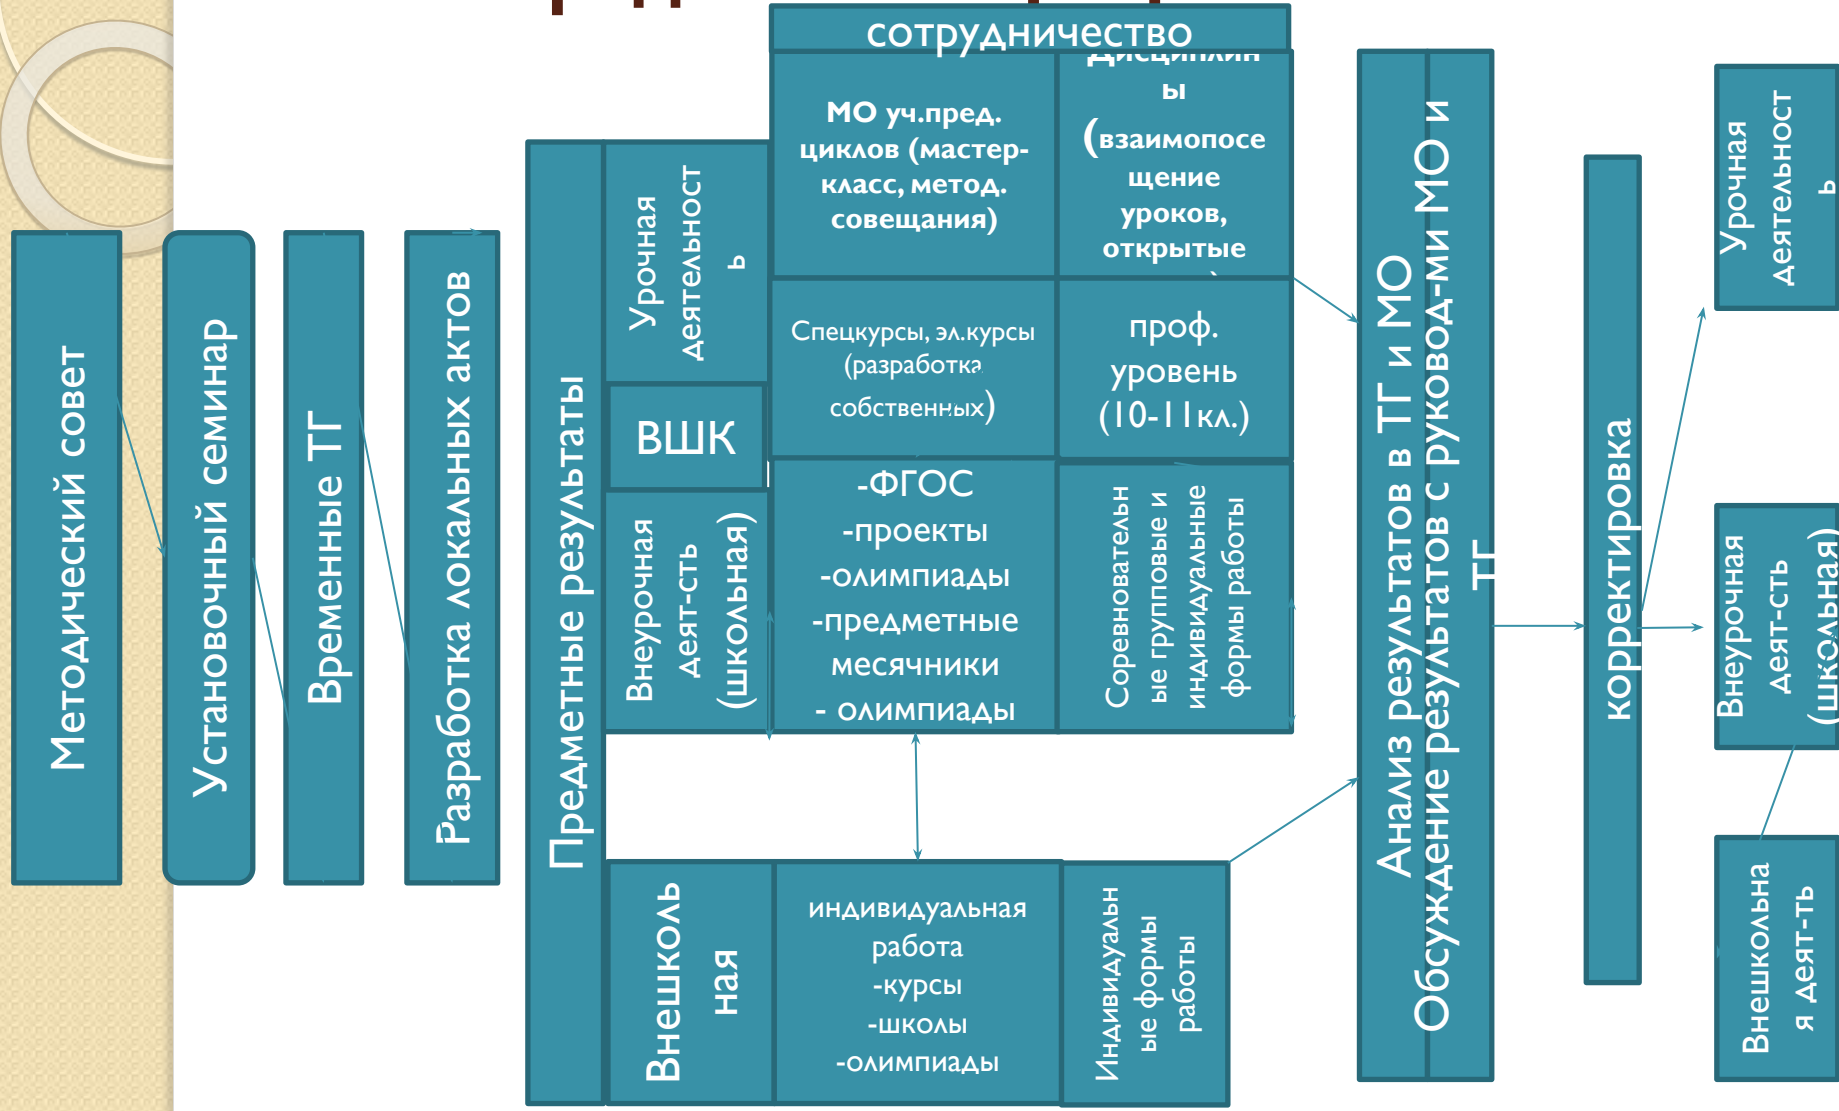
сотрудничество

Методический совет

Установочный семинар

Временные ТГ

Разработка локальных актов

Предметные результаты

Урочная деятельност ь

ВШК

Внеурочная деят-сть (школьная)

МО уч.пред. циклов (мастер-класс, метод. совещания)

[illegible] ы (взаимопосещение уроков, открытые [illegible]

Спецкурсы, эл.курсы (разработка собственных)

проф. уровень (10-11кл.)

-ФГОС
-проекты
-олимпиады
-предметные месячники
- олимпиады

Соревновательные групповые и индивидуальные формы работы

Внешкольная

индивидуальная работа
-курсы
-школы
-олимпиады

Индивидуальные формы работы

Анализ результатов в ТГ и МО
Обсуждение результатов с руковод-ми МО и ТГ

корректировка

Урочная деятельност ь

Внеурочная деят-сть (школьная)

Внешкольная деят-ть